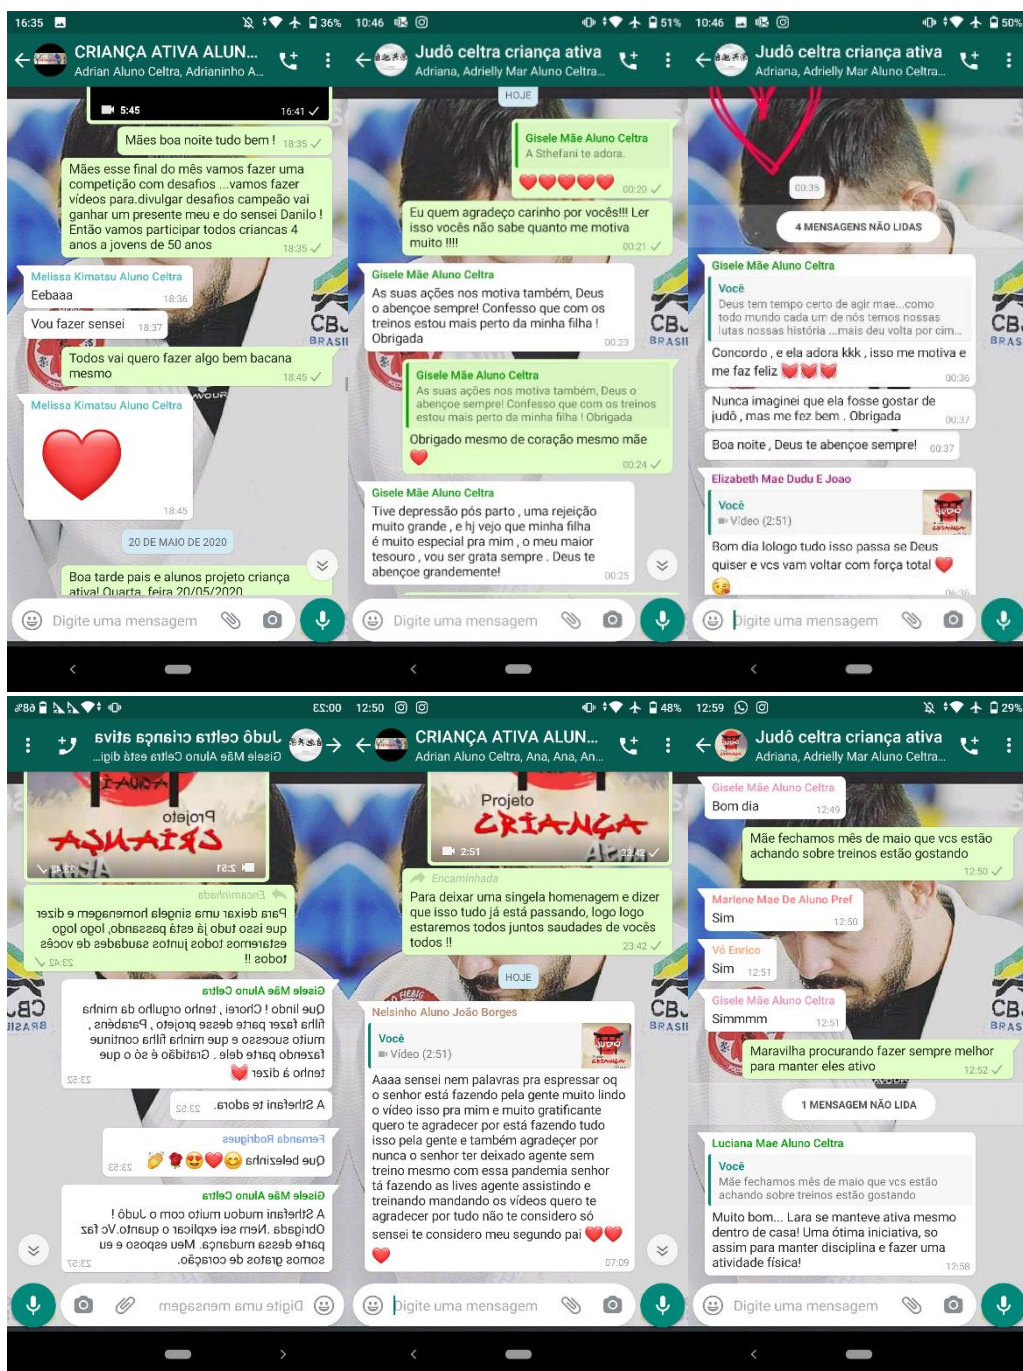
16:35 36%
CRIANÇA ATIVA ALUN...
Adrian Aluno Celtra, Adrianinho A...
5:45 16:41
Mães boa noite tudo bem ! 18:35
Mães esse final do mês vamos fazer uma competição com desafios ...vamos fazer vídeos para.divulgar desafios campeão vai ganhar um presente meu e do sensei Danilo ! Então vamos participar todos criancas 4 anos a jovens de 50 anos 18:35
Melissa Kimatsu Aluno Celtra
Eebaaa 18:36
Vou fazer sensei 18:37
Todos vai quero fazer algo bem bacana mesmo 18:45
Melissa Kimatsu Aluno Celtra
18:45
20 DE MAIO DE 2020
Boa tarde pais e alunos projeto criança ativa! Quarta. feira 20/05/2020
Digite uma mensagem

10:46 51%
Judô celtra criança ativa
Adriana, Adrielly Mar Aluno Celtra...
HOJE
Gisele Mãe Aluno Celtra
A Sthefani te adora.
00:20
Eu quem agradeço carinho por vocês!!! Ler isso vocês não sabe quanto me motiva muito !!!! 00:21
Gisele Mãe Aluno Celtra
As suas ações nos motiva também, Deus o abençoe sempre! Confesso que com os treinos estou mais perto da minha filha ! Obrigada 00:23
Gisele Mãe Aluno Celtra
As suas ações nos motiva também, Deus o abençoe sempre! Confesso que com os treinos estou mais perto da minha filha ! Obrigada
Obrigado mesmo de coração mesmo mãe
00:24
Gisele Mãe Aluno Celtra
Tive depressão pós parto , uma rejeição muito grande , e hj vejo que minha filha é muito especial pra mim , o meu maior tesouro , vou ser grata sempre . Deus te abençoe grandemente! 00:25
Digite uma mensagem

10:46 50%
Judô celtra criança ativa
Adriana, Adrielly Mar Aluno Celtra...
00:35
4 MENSAGENS NÃO LIDAS
Gisele Mãe Aluno Celtra
Você
Deus tem tempo certo de agir mae...como todo mundo cada um de nós temos nossas lutas nossas história ...mais deu volta por cim...
Concordo , e ela adora kkk , isso me motiva e me faz feliz 00:36
Nunca imaginei que ela fosse gostar de judô , mas me fez bem . Obrigada 00:37
Boa noite , Deus te abençoe sempre! 00:37
Elizabeth Mae Dudu E Joao
Você
Vídeo (2:51)
Bom dia lologo tudo isso passa se Deus quiser e vcs vam voltar com força total
Digite uma mensagem

23:00 68%
Judô celtra criança ativa
Gisele Mãe Aluno Celtra está digi...
Projeto
CRIANÇA ATIVA
2:51 23:42
Encaminhada
Para deixar uma singela homenagem e dizer que isso tudo já está passando, logo logo estaremos todos juntos saudades de vocês todos !! 23:42
Gisele Mãe Aluno Celtra
Que lindo ! Chorei ! tenho orgulho de minha filha fazer parte desse projeto , Parabéns , muito sucesso a minha filha continue fazendo parte dela . Gratidão é só o que tenho à dizer 23:52
A Sthefani te adora. 23:52
Fernanda Rodrigues
Que belezinha 23:53
Gisele Mãe Aluno Celtra
A Sthefani mudou muito com o judô ! Obrigada .Nem sei explicar o quanto vc faz parte dessa mudança. Meu esposo e eu somos grato de coração. 23:57
Digite uma mensagem

12:50 48%
CRIANÇA ATIVA ALUN...
Adrian Aluno Celtra, Ana, Ana, An...
Projeto
CRIANÇA
2:51 23:42
Encaminhada
Para deixar uma singela homenagem e dizer que isso tudo já está passando, logo logo estaremos todos juntos saudades de vocês todos !! 23:42
HOJE
Nelsinho Aluno João Borges
Você
Vídeo (2:51)
Aaaa sensei nem palavras pra espressar oq o senhor está fazendo pela gente muito lindo o vídeo isso pra mim e muito gratificante quero te agradecer por está fazendo tudo isso pela gente e também agradeçer por nunca o senhor ter deixado agente sem treino mesmo com essa pandemia senhor tá fazendo as lives agente assistindo e treinando mandando os vídeos quero te agradecer por tudo não te considero só sensei te considero meu segundo pai 07:09
Digite uma mensagem

12:59 29%
Judô celtra criança ativa
Adriana, Adrielly Mar Aluno Celtra...
Gisele Mãe Aluno Celtra
Bom dia 12:49
Mãe fechamos mês de maio que vcs estão achando sobre treinos estão gostando 12:50
Marlene Mae De Aluno Pref
Sim 12:50
Vó Enrico
Sim 12:51
Gisele Mãe Aluno Celtra
Simmmm 12:51
Maravilha procurando fazer sempre melhor para manter eles ativo 12:52
1 MENSAGEM NÃO LIDA
Luciana Mae Aluno Celtra
Você
Mãe fechamos mês de maio que vcs estão achando sobre treinos estão gostando
Muito bom... Lara se manteve ativa mesmo dentro de casa! Uma ótima iniciativa, so assim para manter disciplina e fazer uma atividade física! 12:58
Digite uma mensagem